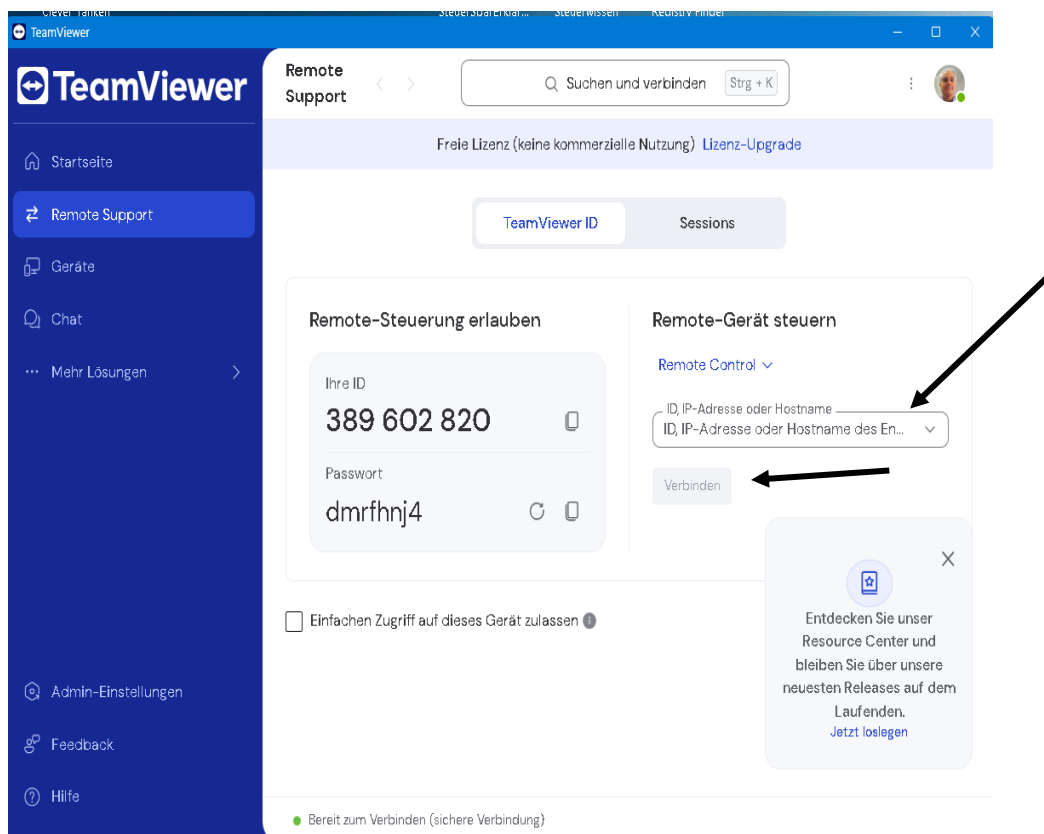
Clever Tanken SteuerSparErklär... SteuerWissen Registry Finder

TeamViewer

TeamViewer

Startseite
Remote Support
Geräte
Chat
Mehr Lösungen

Admin-Einstellungen
Feedback
Hilfe

Remote Support

Suchen und verbinden Strg + K

Freie Lizenz (keine kommerzielle Nutzung) Lizenz-Upgrade

TeamViewer ID
Sessions

Remote-Steuerung erlauben

Ihre ID
389 602 820

Passwort
dmrfhnj4

Remote-Gerät steuern

Remote Control

ID, IP-Adresse oder Hostname
ID, IP-Adresse oder Hostname des En...

Verbinden

Einfachen Zugriff auf dieses Gerät zulassen

Entdecken Sie unser Resource Center und bleiben Sie über unsere neuesten Releases auf dem Laufenden.
Jetzt loslegen

Bereit zum Verbinden (sichere Verbindung)